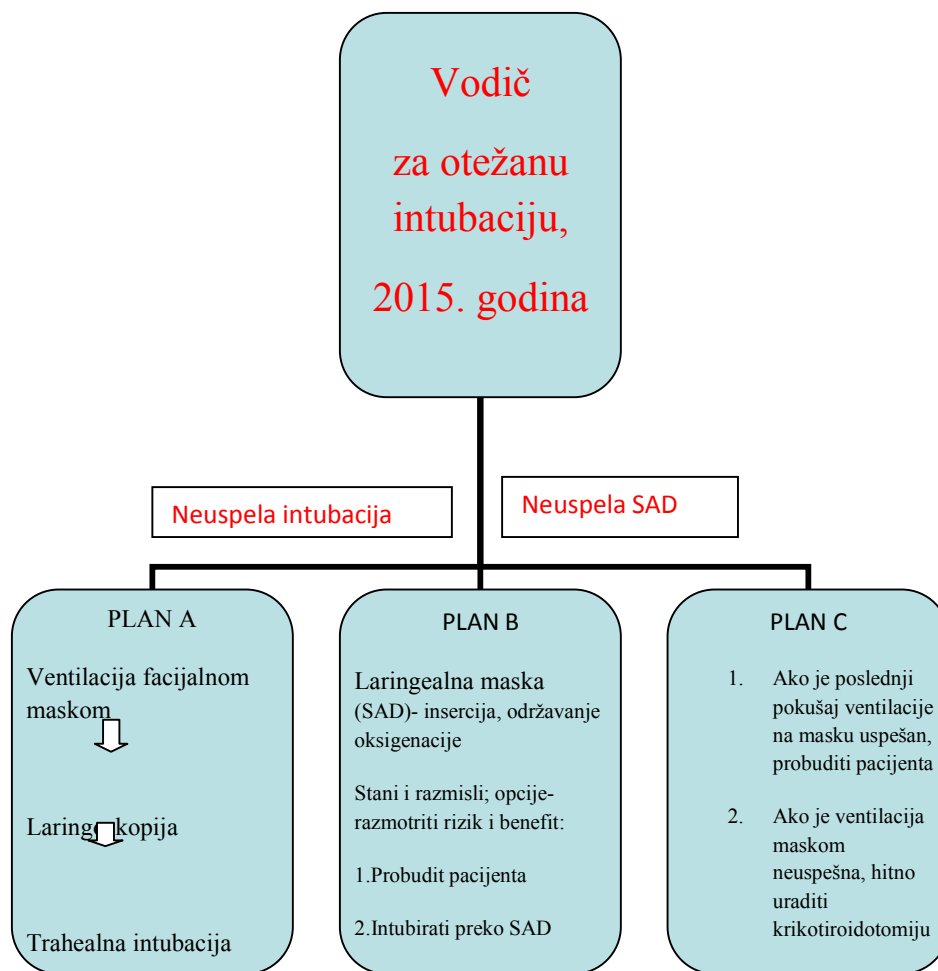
Vodič

za otežanu intubaciju,

2015. godina

Neuspela intubacija

Neuspela SAD

PLAN A

Ventilacija facijalnom maskom

Laring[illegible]kopija

Trahealna intubacija

PLAN B

Laringealna maska (SAD)- insercija, održavanje oksigenacije

Stani i razmisli; opcije- razmotriti rizik i benefit:

1.Probudit pacijenta

2.Intubirati preko SAD

PLAN C

1. Ako je poslednji pokušaj ventilacije na masku uspešan, probuditi pacijenta

2. Ako je ventilacija maskom neuspešna, hitno uraditi krikotiroidotomiju